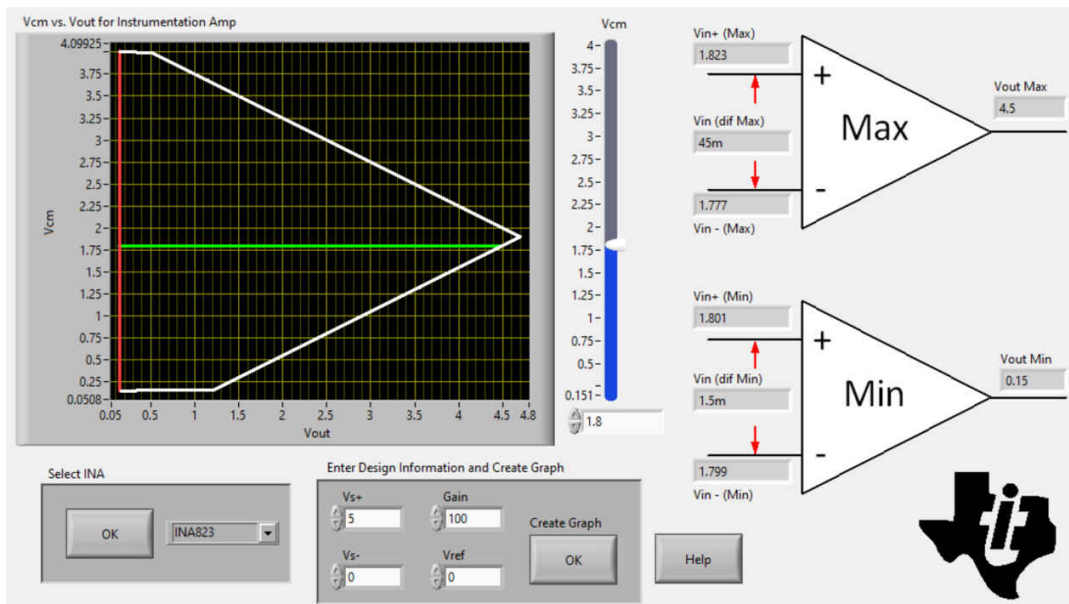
Vcm vs. Vout for Instrumentation Amp

4.09925
3.75
3.5
3.25
3
2.75
2.5
2.25
2
1.75
1.5
1.25
1
0.75
0.5
0.25
0.0508

Vcm

0.05 0.5 1 1.5 2 2.5 3 3.5 4 4.5 4.8

Vout

Vcm
4
3.75
3.5
3.25
3
2.75
2.5
2.25
2
1.75
1.5
1.25
1
0.75
0.5
0.151
1.8

Vin+ (Max)
1.823
Vin (dif Max)
45m
1.777
Vin - (Max)
+
-
Max
Vout Max
4.5

Vin+ (Min)
1.801
Vin (dif Min)
1.5m
1.799
Vin - (Min)
+
-
Min
Vout Min
0.15

Select INA
OK
INA823

Enter Design Information and Create Graph
Vs+
5
Gain
100
Vs-
0
Vref
0
Create Graph
OK

Help